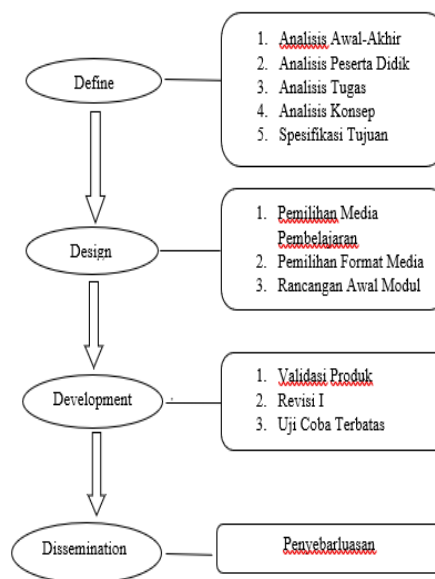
Define

1. Analisis Awal-Akhir
2. Analisis Peserta Didik
3. Analisis Tugas
4. Analisis Konsep
5. Spesifikasi Tujuan

Design

1. Pemilihan Media Pembelajaran
2. Pemilihan Format Media
3. Rancangan Awal Modul

Development

1. Validasi Produk
2. Revisi I
3. Uji Coba Terbatas

Dissemination

Penyebarluasan